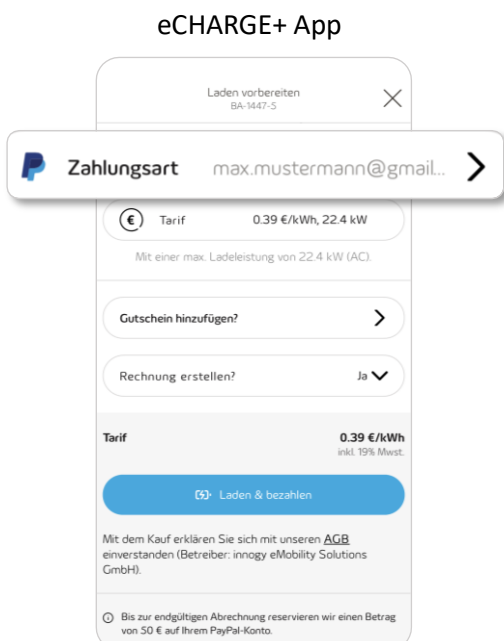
eCHARGE+ App

Laden vorbereiten
BA-1447-5

Zahlungsart max.mustermann@gmail...

€ Tarif 0.39 €/kWh, 22.4 kW

Mit einer max. Ladeleistung von 22.4 kW (AC).

Gutschein hinzufügen?

Rechnung erstellen? Ja

Tarif 0.39 €/kWh
inkl. 19% Mwst.

Laden & bezahlen

Mit dem Kauf erklären Sie sich mit unseren AGB einverstanden (Betreiber: innogy eMobility Solutions GmbH).

Bis zur endgültigen Abrechnung reservieren wir einen Betrag von 50 € auf Ihrem PayPal-Konto.